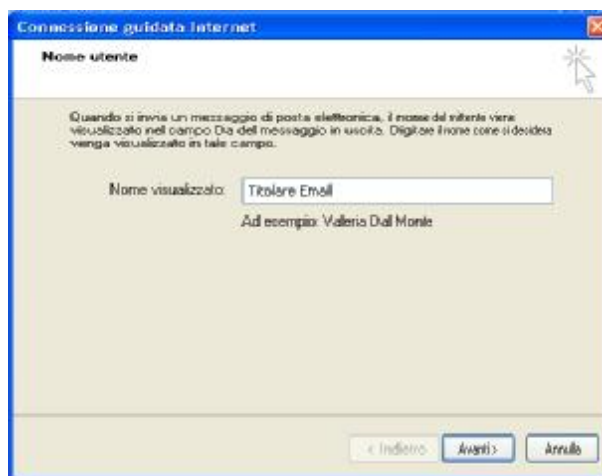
Connessione guidata Internet

Nome utente

Quando si invia un messaggio di posta elettronica, il nome del mittente viene visualizzato nel campo Da del messaggio in uscita. Digitare il nome come si desidera venga visualizzato in tale campo.

Nome visualizzato: Titolare Email

Ad esempio: Valeria Dall Monte

< Indietro
Avanti >
Annulla